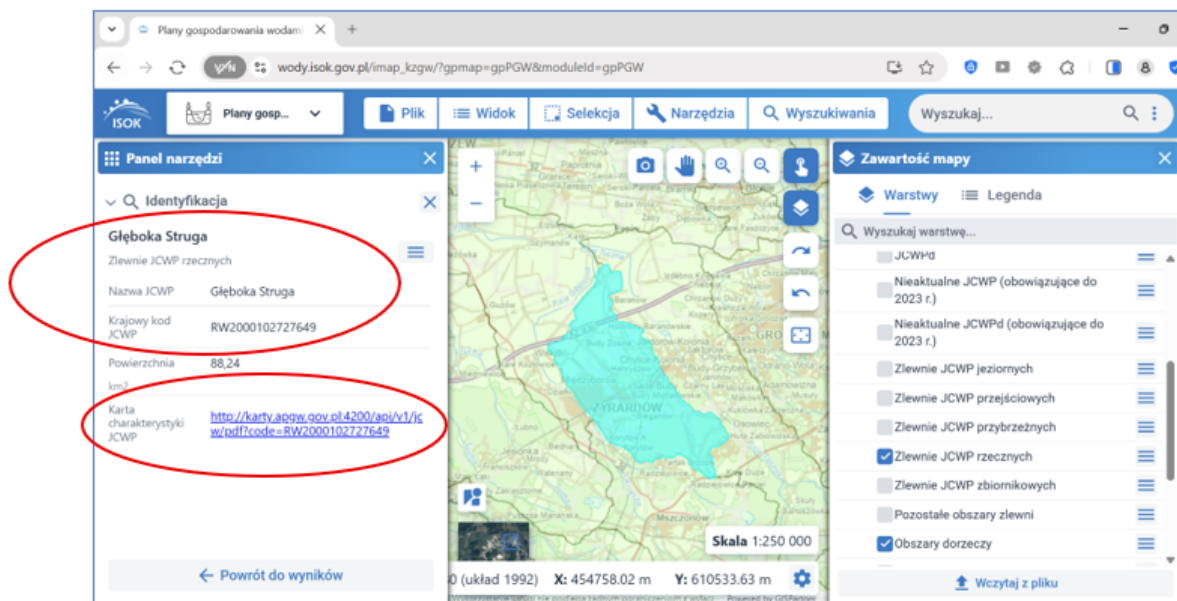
Plany gospodarowania wodami ×
+
wody.isok.gov.pl/imap_kzgw/?gpmap=gpPGW&moduleId=gpPGW
ISOK
Plany gosp...
Plik
Widok
Selekcja
Narzędzia
Wyszukiwania
Wyszukaj...
Panel narzędzi
Identyfikacja
Głęboka Struga
Zlewnie JCWP rzecznych

| Nazwa JCWP | Głęboka Struga |
|---|---|
| Krajowy kod JCWP | RW2000102727649 |
| Powierzchnia km2 | 88,24 |
| Karta charakterystyki JCWP | http://karty.apgw.gov.pl:4200/api/v1/jcw/pdf?code=RW2000102727649 |

Powrót do wyników
ŻYRARDÓW
Skala 1:250 000
0 (układ 1992) X: 454758.02 m Y: 610533.63 m
Zawartość mapy
Warstwy
Legenda
Wyszukaj warstwę...
JCWPd
Nieaktualne JCWP (obowiązujące do 2023 r.)
Nieaktualne JCWPd (obowiązujące do 2023 r.)
Zlewnie JCWP jeziornych
Zlewnie JCWP przejściowych
Zlewnie JCWP przybrzeżnych
Zlewnie JCWP rzecznych
Zlewnie JCWP zbiornikowych
Pozostałe obszary zlewni
Obszary dorzeczy
Wczytaj z pliku